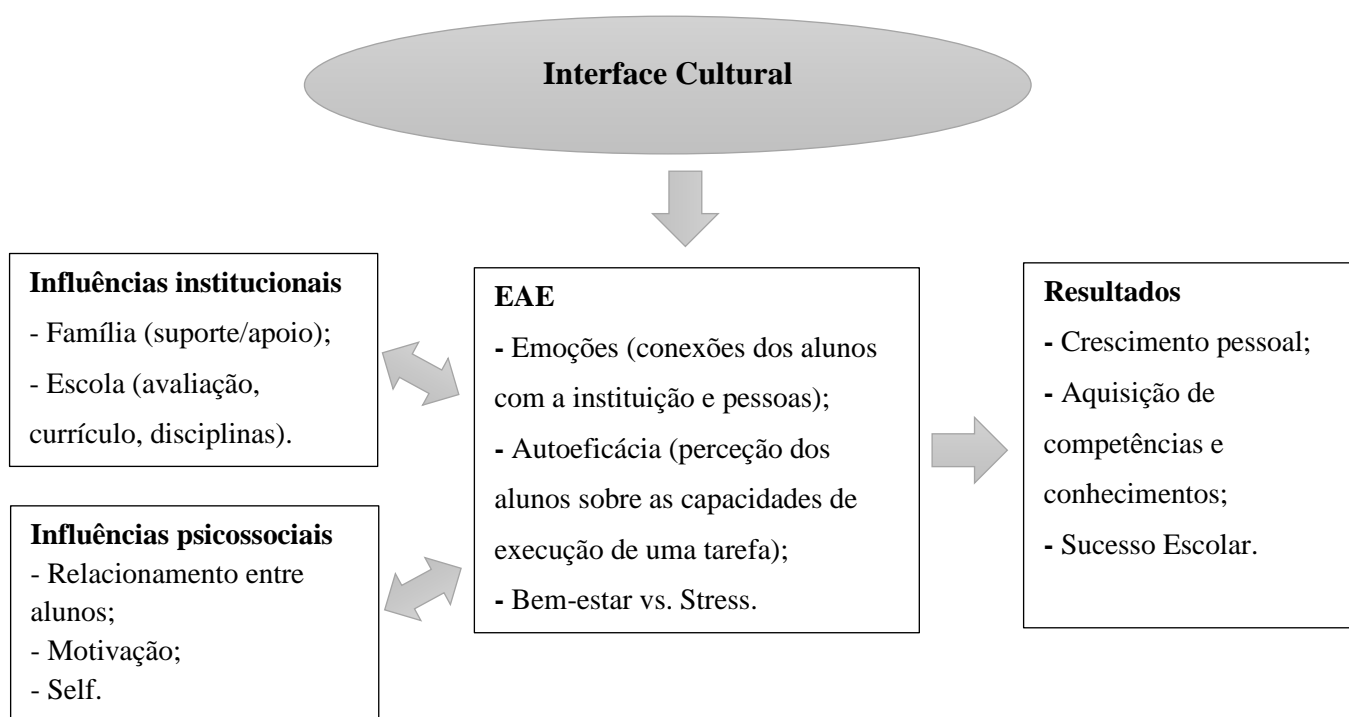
Interface Cultural

Influências institucionais
- Família (suporte/apoio);
- Escola (avaliação, currículo, disciplinas).

Influências psicossociais
- Relacionamento entre alunos;
- Motivação;
- Self.

EAE
- Emoções (conexões dos alunos com a instituição e pessoas);
- Autoeficácia (perceção dos alunos sobre as capacidades de execução de uma tarefa);
- Bem-estar vs. Stress.

Resultados
- Crescimento pessoal;
- Aquisição de competências e conhecimentos;
- Sucesso Escolar.